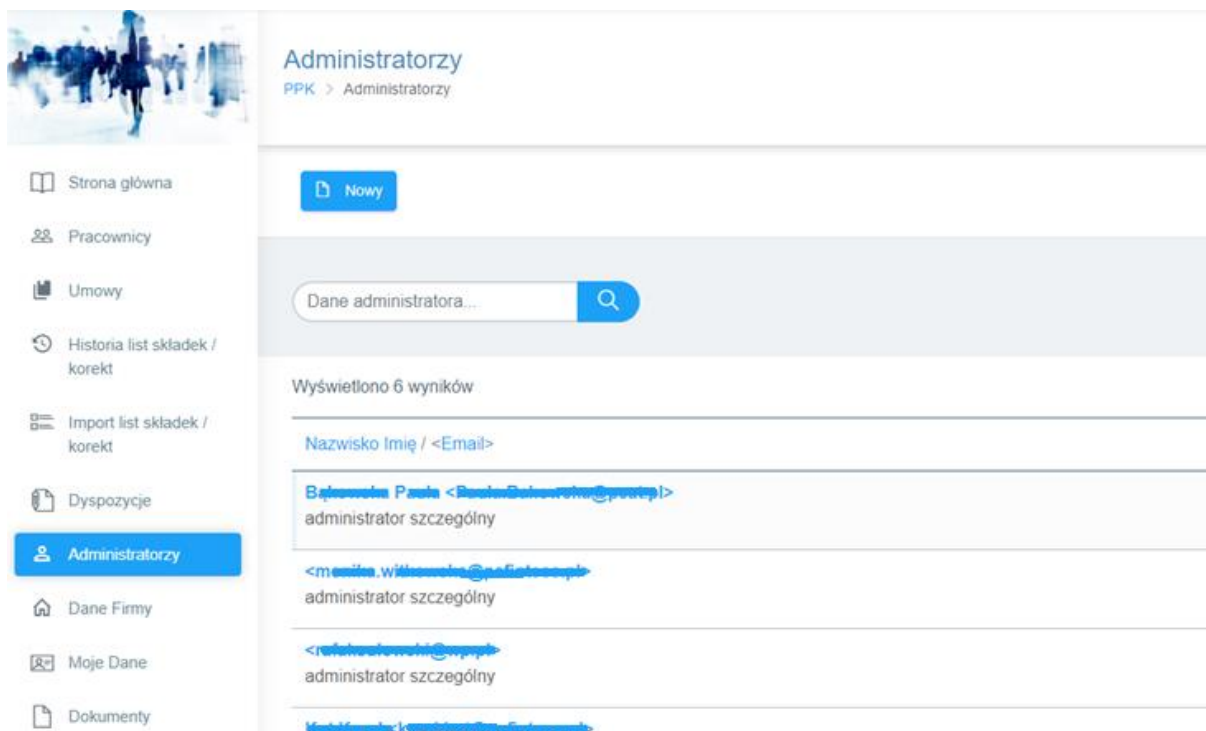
Strona główna

Pracownicy

Umowy

Historia list składek / korekt

Import list składek / korekt

Dyspozycje

Administratorzy

Dane Firmy

Moje Dane

Dokumenty

Administratorzy

PPK > Administratorzy

Nowy

Dane administratora...

Wyświetlono 6 wyników

Nazwisko Imię / <Email>

B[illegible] Pa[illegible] <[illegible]>
administrator szczególny

<m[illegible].wi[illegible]>
administrator szczególny

<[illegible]>
administrator szczególny

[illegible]